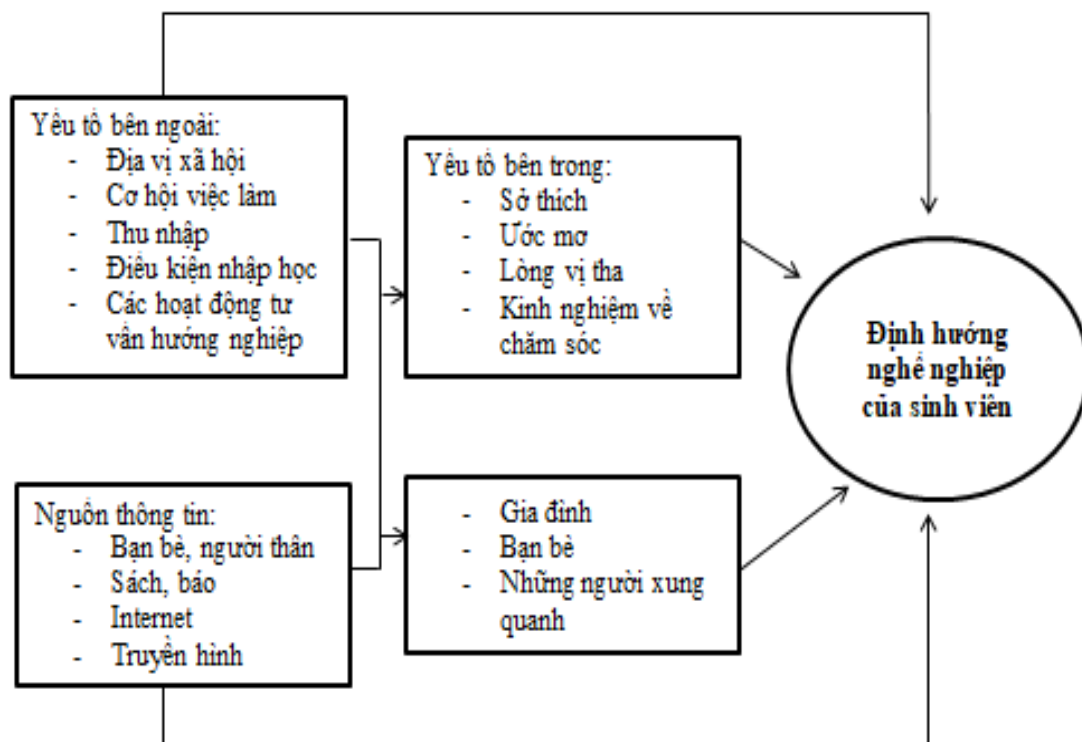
Yếu tố bên ngoài:
- Địa vị xã hội
- Cơ hội việc làm
- Thu nhập
- Điều kiện nhập học
- Các hoạt động tư vấn hướng nghiệp

Yếu tố bên trong:
- Sở thích
- Ước mơ
- Lòng vị tha
- Kinh nghiệm về chăm sóc

Định hướng nghề nghiệp của sinh viên

Nguồn thông tin:
- Bạn bè, người thân
- Sách, báo
- Internet
- Truyền hình

- Gia đình
- Bạn bè
- Những người xung quanh